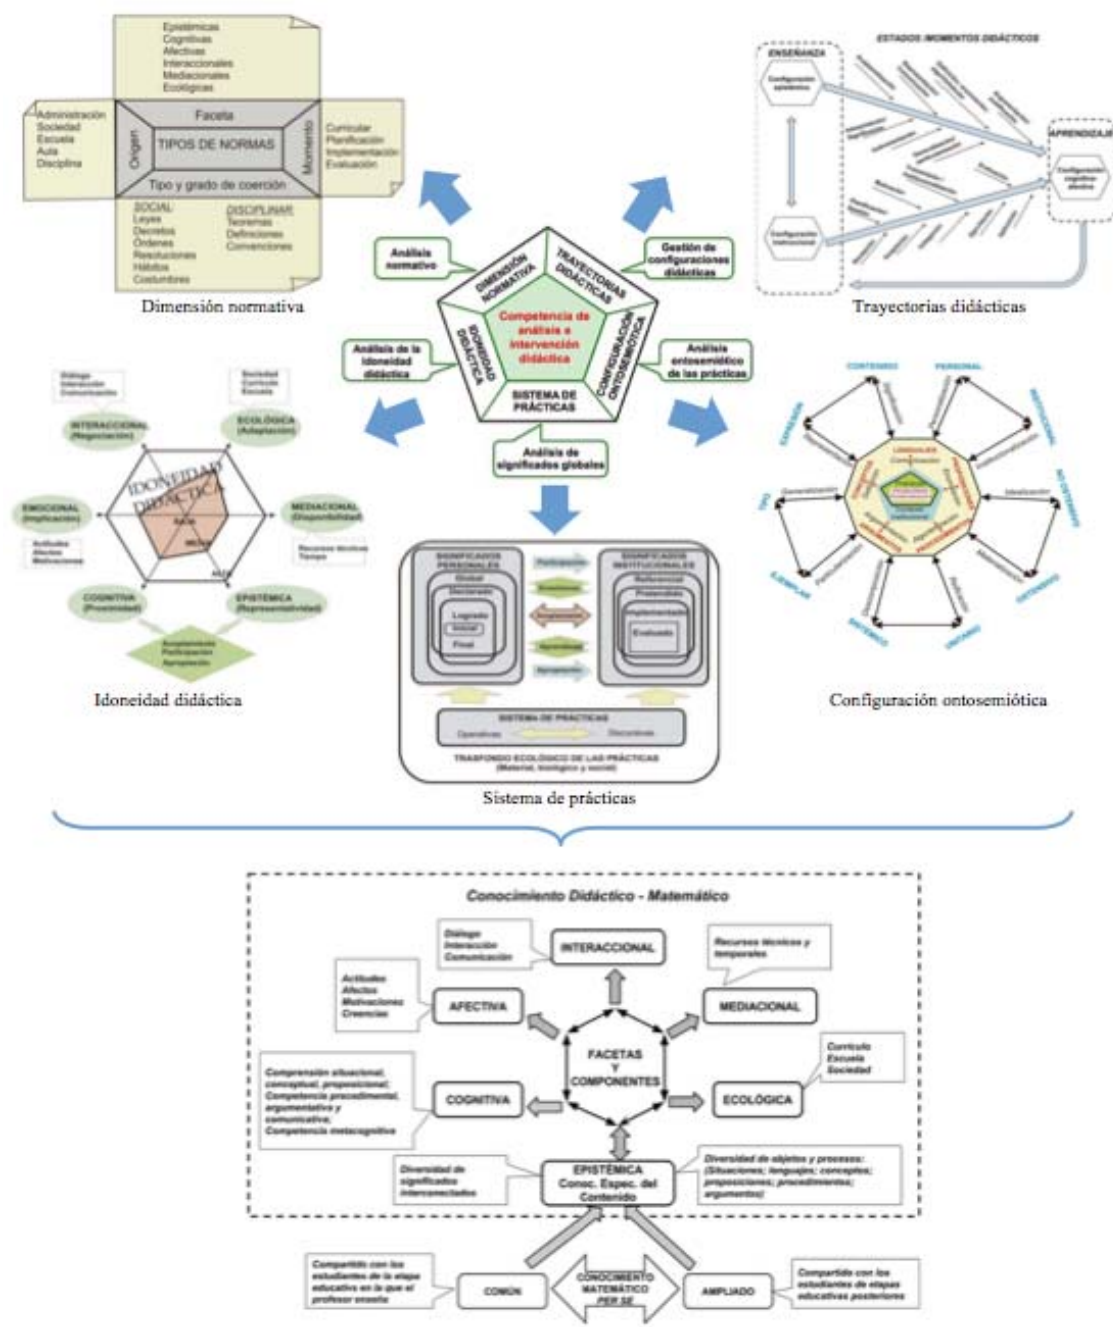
Epistémicas
Cognitivas
Afectivas
Interaccionales
Mediacionales
Ecológicas

Administración
Sociedad
Escuela
Aula
Disciplina

Faceta
Origen
TIPOS DE NORMAS
Momento
Tipo y grado de coerción

Curricular
Planificación
Implementación
Evaluación

SOCIAL
Leyes
Decretos
Órdenes
Resoluciones
Hábitos
Costumbres

DISCIPLINAR
Teoremas
Definiciones
Convenciones

Dimensión normativa

ESTADOS /MOMENTOS DIDÁCTICOS
ENSEÑANZA
Configuración epistémica
Configuración instruccional
APRENDIZAJE
Configuración cognitivo afectiva

Trayectorias didácticas

Análisis normativo
Gestión de configuraciones didácticas
DIMENSIÓN NORMATIVA
TRAYECTORIAS DIDÁCTICAS
Competencia de análisis e intervención didáctica
IDONEIDAD DIDÁCTICA
CONFIGURACIÓN ONTOSEMIÓTICA
SISTEMA DE PRÁCTICAS
Análisis de la idoneidad didáctica
Análisis ontosemiótico de las prácticas
Análisis de significados globales

Diálogo
Interacción
Comunicación
Sociedad
Currículo
Escuela
INTERACCIONAL (Negociación)
ECOLÓGICA (Adaptación)
IDONEIDAD DIDÁCTICA
EMOCIONAL (Implicación)
MEDIACIONAL (Disponibilidad)
Actitudes
Afectos
Motivaciones
Recursos técnicos
Tiempo
Baja
Media
Alta
COGNITIVA (Proximidad)
EPISTÉMICA (Representatividad)
Aceptación
Participación
Apropiación

Idoneidad didáctica

SIGNIFICADOS PERSONALES
Global
Declarado
Logrado
Inicial
Final
Participación
Enseñanza
Aprendizaje
Apropiación
SIGNIFICADOS INSTITUCIONALES
Referencia
Pretendido
Implementado
Evaluado
SISTEMA DE PRÁCTICAS
Operativas
Discursivas
TRASFONDO ECOLÓGICO DE LAS PRÁCTICAS
(Material, biológico y social)

Sistema de prácticas

CONTENIDO
PERSONAL
INSTITUCIONAL
EXPRESIÓN
TIPO
EJEMPLAR
SISTÉMICO
UNITARIO
OSTENSIVO
NO OSTENSIVO
LENGUAJES
Generalización
Particularización
Idealización
Materialización
Reificación
Descomposición
Institucionalización
Personalización

Configuración ontosemiótica

Conocimiento Didáctico - Matemático
Diálogo
Interacción
Comunicación
INTERACCIONAL
Recursos técnicos y temporales
Actitudes
Afectos
Motivaciones
Creencias
AFECTIVA
MEDIACIONAL
FACETAS Y COMPONENTES
Currículo
Escuela
Sociedad
Comprensión situacional, conceptual, proposicional; Competencia procedimental, argumentativa y comunicativa; Competencia metacognitiva
COGNITIVA
ECOLÓGICA
Diversidad de significados interconectados
EPISTÉMICA
Conoc. Espec. del Contenido
Diversidad de objetos y procesos: (Situaciones; lenguajes; conceptos; proposiciones; procedimientos; argumentos)
Compartido con los estudiantes de la etapa educativa en la que el profesor enseña
COMÚN
CONOCIMIENTO MATEMÁTICO PER SE
AMPLIADO
Compartido con los estudiantes de etapas educativas posteriores